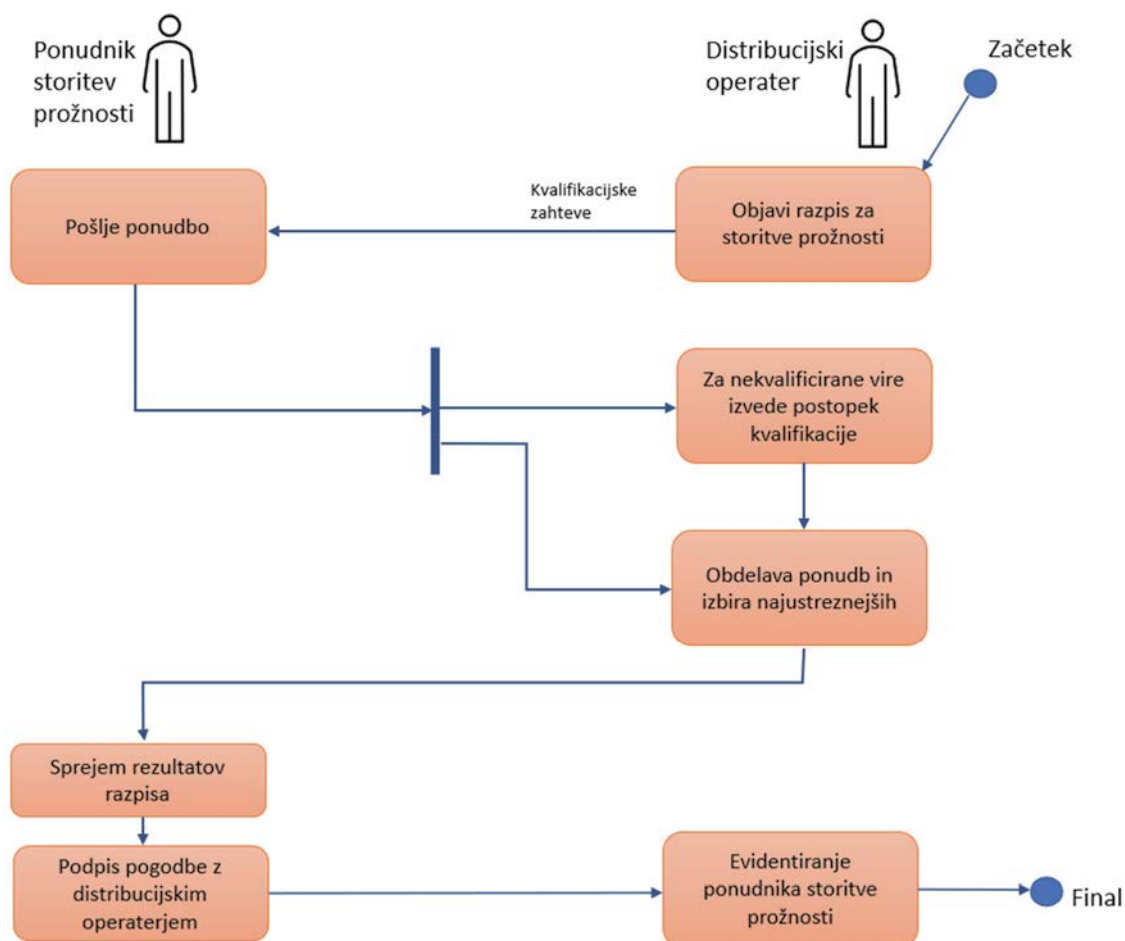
Ponudnik storitev prožnosti

Distribucijski operater

Začetek

Kvalifikacijske zahteve

Pošlje ponudbo

Objavi razpis za storitve prožnosti

Za nekvalificirane vire izvede postopek kvalifikacije

Obdelava ponudb in izbira najustreznejših

Sprejem rezultatov razpisa

Podpis pogodbe z distribucijskim operaterjem

Evidentiranje ponudnika storitve prožnosti

Final